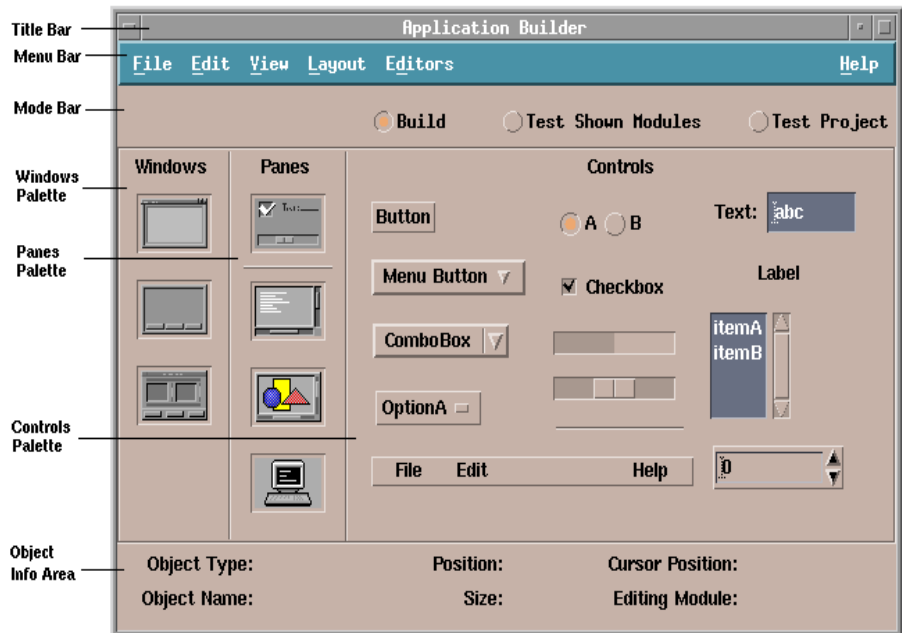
Title Bar
Menu Bar
Mode Bar
Windows Palette
Panes Palette
Controls Palette
Object Info Area

Application Builder

File Edit View Layout Editors Help

Build Test Shown Modules Test Project

Windows
Panes
Controls

Text:

Button
A B
Text: abc
Menu Button
Checkbox
Label
ComboBox
itemA
itemB
OptionA
File Edit Help
0

Object Type:
Position:
Cursor Position:
Object Name:
Size:
Editing Module: